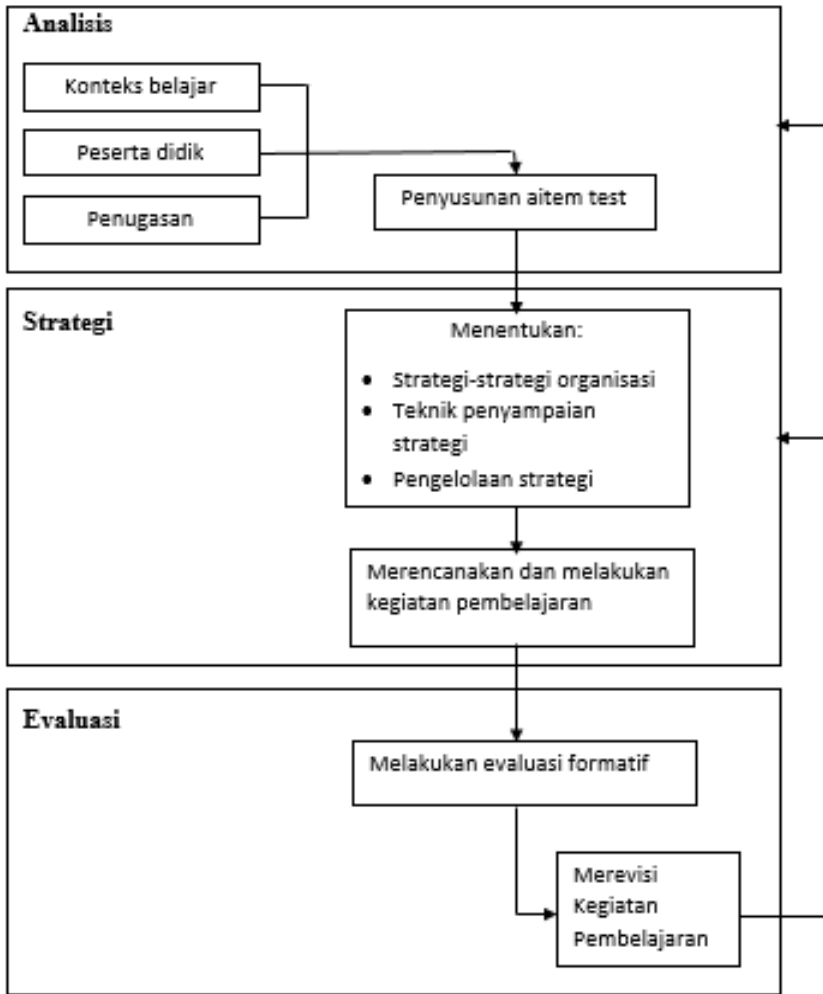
Analisis

Konteks belajar

Peserta didik

Penugasan

Penyusunan aitem test

Strategi

Menentukan:

- Strategi-strategi organisasi
- Teknik penyampaian strategi
- Pengelolaan strategi

Merencanakan dan melakukan kegiatan pembelajaran

Evaluasi

Melakukan evaluasi formatif

Merevisi Kegiatan Pembelajaran